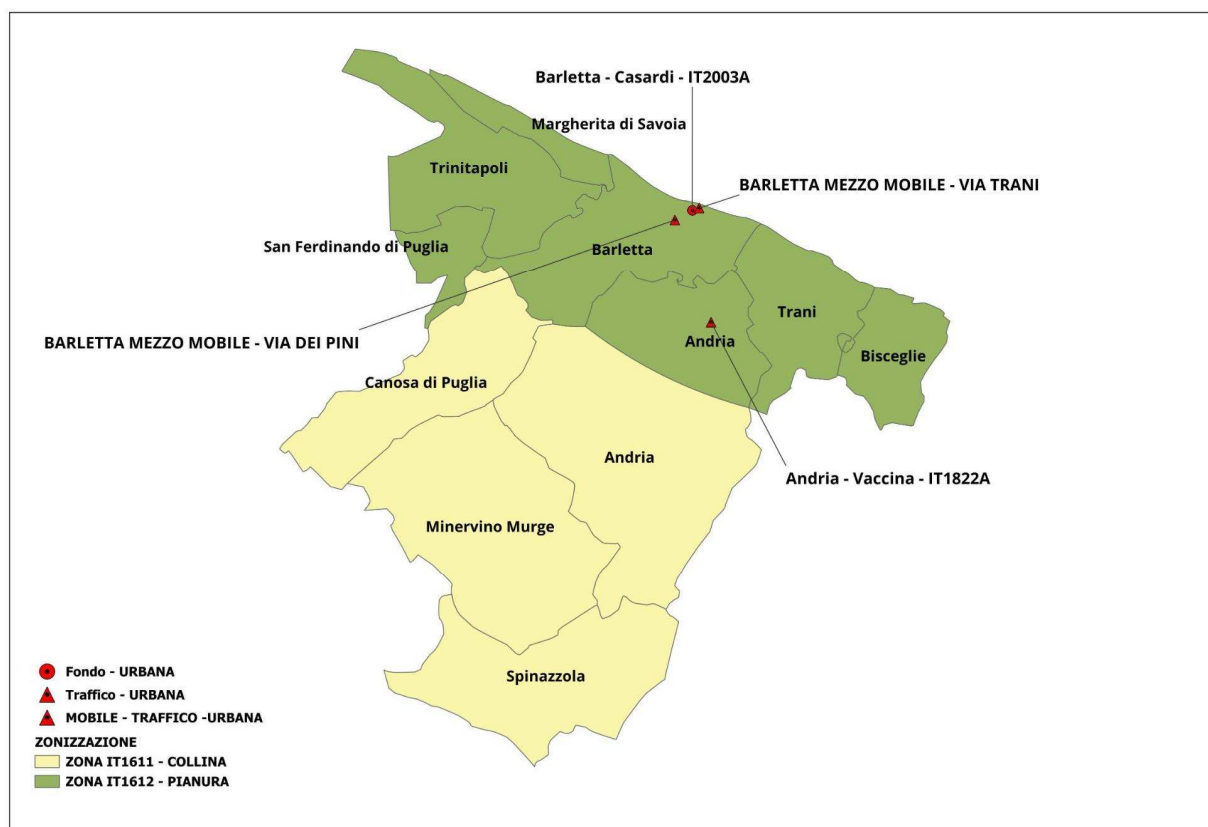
Barletta - Casardi - IT2003A

Margherita di Savoia

Trinitapoli

BARLETTA MEZZO MOBILE - VIA TRANI

San Ferdinando di Puglia

Barletta

BARLETTA MEZZO MOBILE - VIA DEI PINI

Trani

Andria

Bisceglie

Canosa di Puglia

Andria

Andria - Vaccina - IT1822A

Minervino Murge

Spinazzola

Fondo - URBANA
Traffico - URBANA
MOBILE - TRAFFICO -URBANA
ZONIZZAZIONE
ZONA IT1611 - COLLINA
ZONA IT1612 - PIANURA